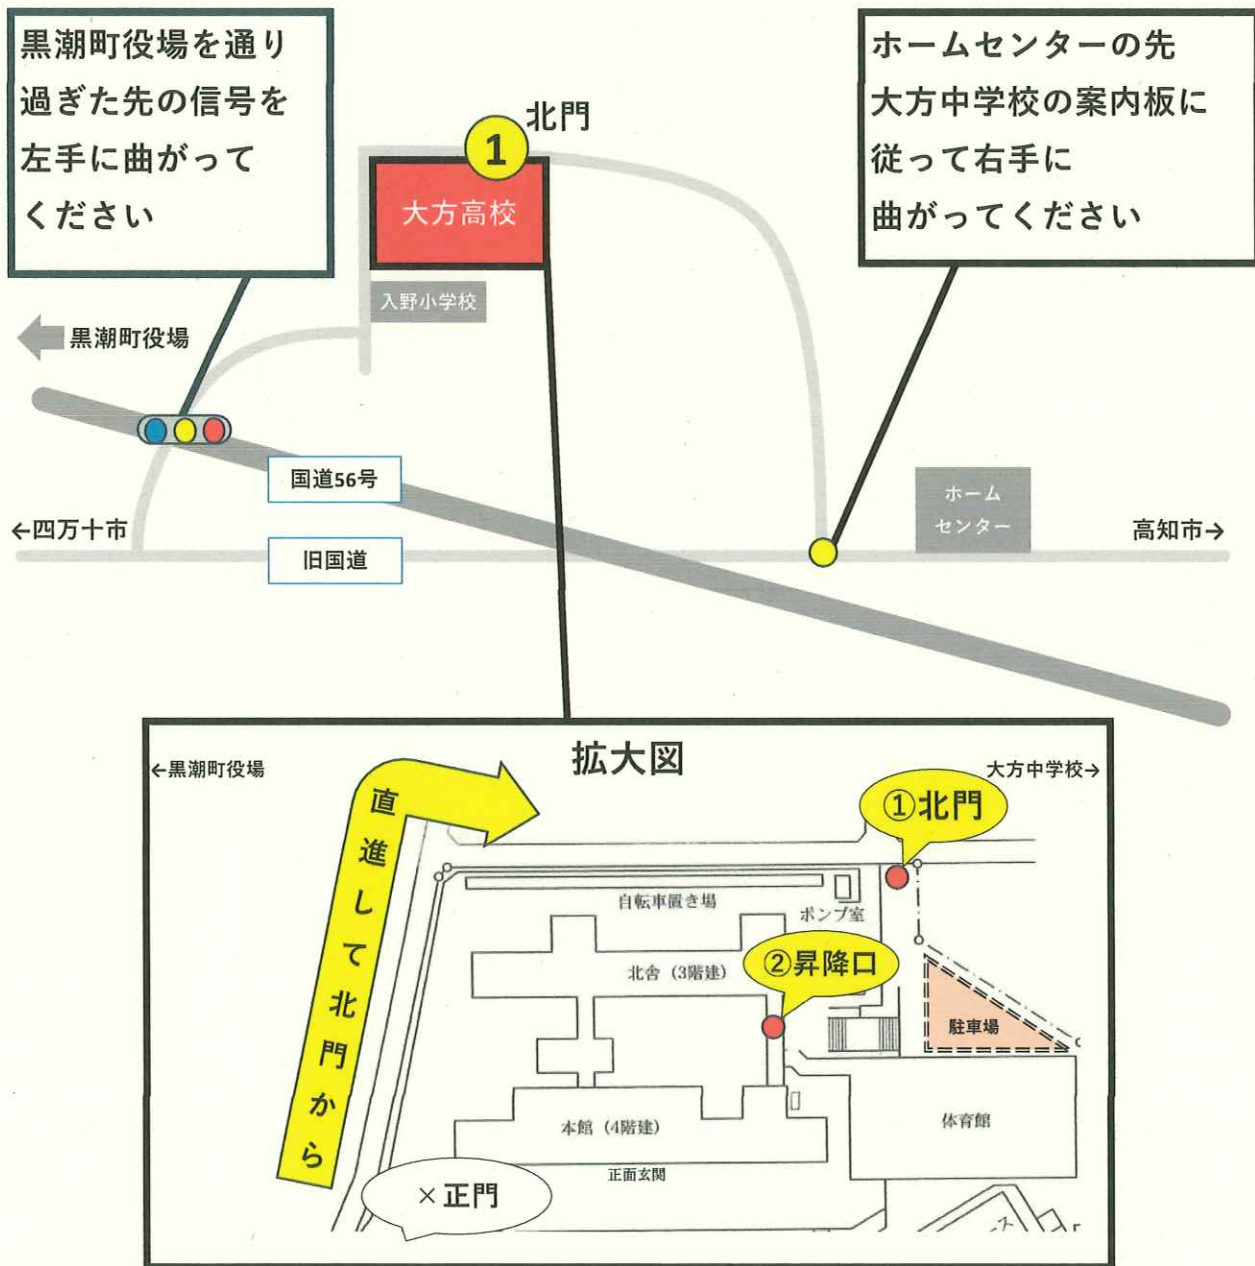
黒潮町役場を通り過ぎた先の信号を左手に曲がってください

1

北門

大方高校

ホームセンターの先大方中学校の案内板に従って右手に曲がってください

入野小学校

黒潮町役場

国道56号

←四万十市

旧国道

ホーム センター

高知市→

拡大図

←黒潮町役場

直進して北門から

大方中学校→

①北門

自転車置き場

ポンプ室

北舎（3階建）

②昇降口

駐車場

本館（4階建）

体育館

正面玄関

×正門